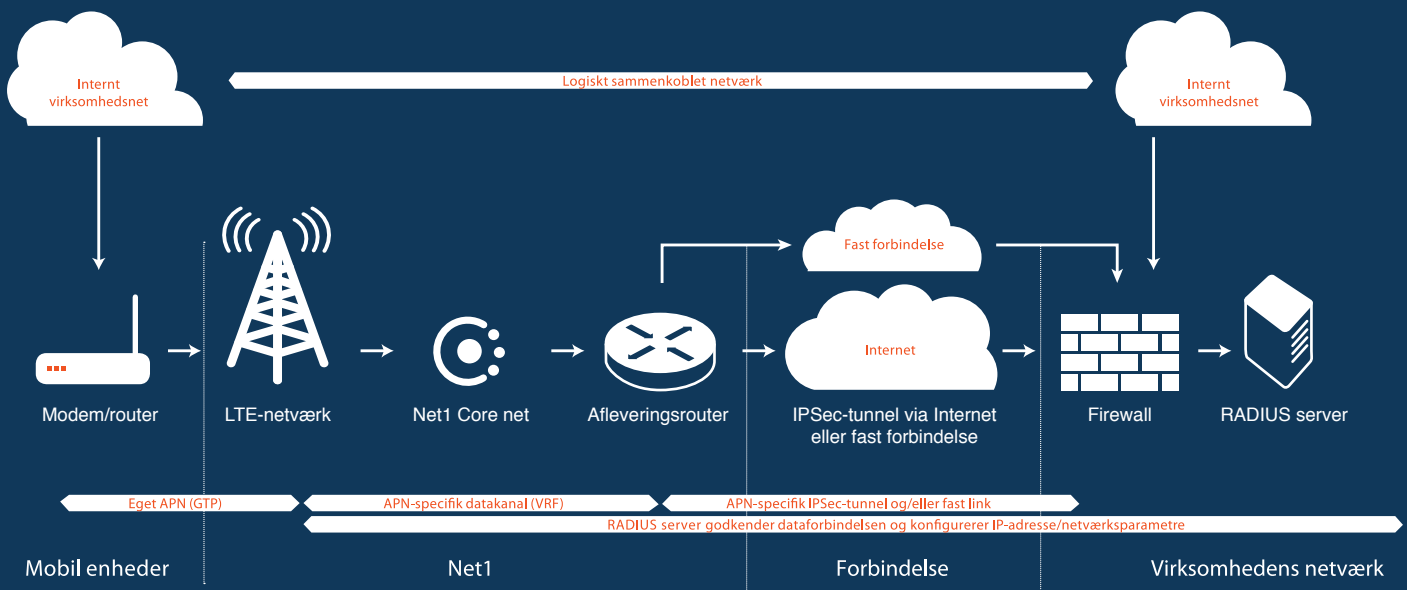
Internt virksomhedsnet

Logiskt sammenkoblet netværk

Internt virksomhedsnet

Fast forbindelse

Internet

Modem/router

LTE-netværk

Net1 Core net

Afleveringsrouter

IPSec-tunnel via Internet eller fast forbindelse

Firewall

RADIUS server

Eget APN (GTP)

APN-specifik datakanal (VRF)

APN-specifik IPSec-tunnel og/eller fast link

RADIUS server godkender dataforbindelsen og konfigurerer IP-adresse/netværksparametre

Mobil enheder

Net1

Forbindelse

Virksomhedens netværk